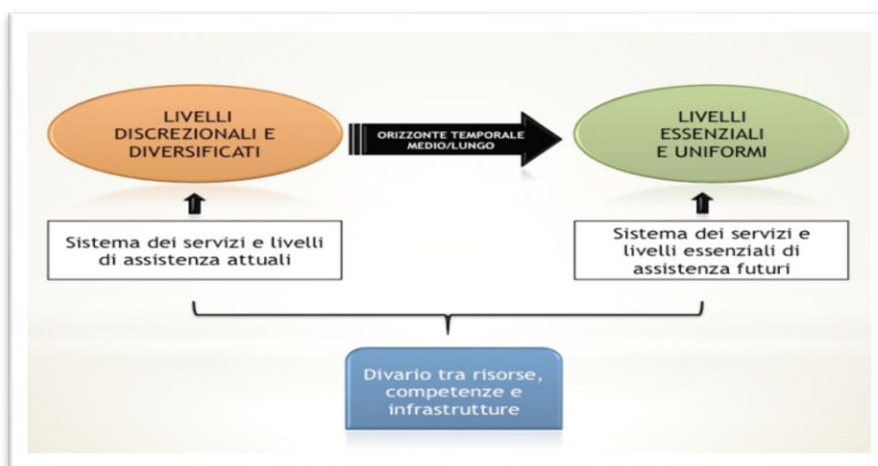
LIVELLI DISCREZIONALI E DIVERSIFICATI

ORIZZONTE TEMPORALE MEDIO/LUNGO

LIVELLI ESSENZIALI E UNIFORMI

Sistema dei servizi e livelli di assistenza attuali

Sistema dei servizi e livelli essenziali di assistenza futuri

Divario tra risorse, competenze e infrastrutture